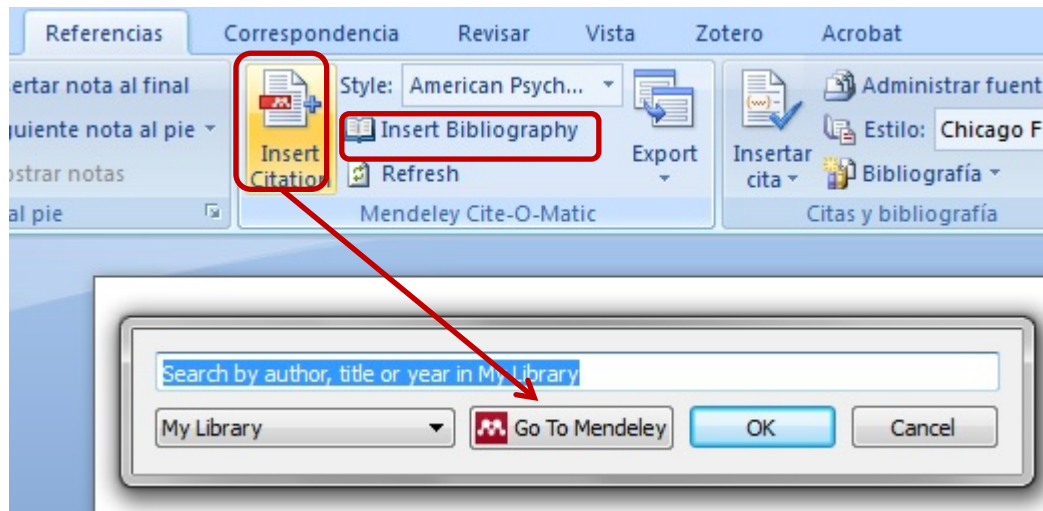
Referencias Correspondencia Revisar Vista Zotero Acrobat

ertar nota al final
uiente nota al pie
ostrar notas
al pie

Insert Citation
Style: American Psych...
Insert Bibliography
Refresh
Export
Mendeley Cite-O-Matic

Insertar cita
Administrar fuent
Estilo: Chicago F
Bibliografía
Citas y bibliografía

Search by author, title or year in My Library
My Library
Go To Mendeley
OK
Cancel